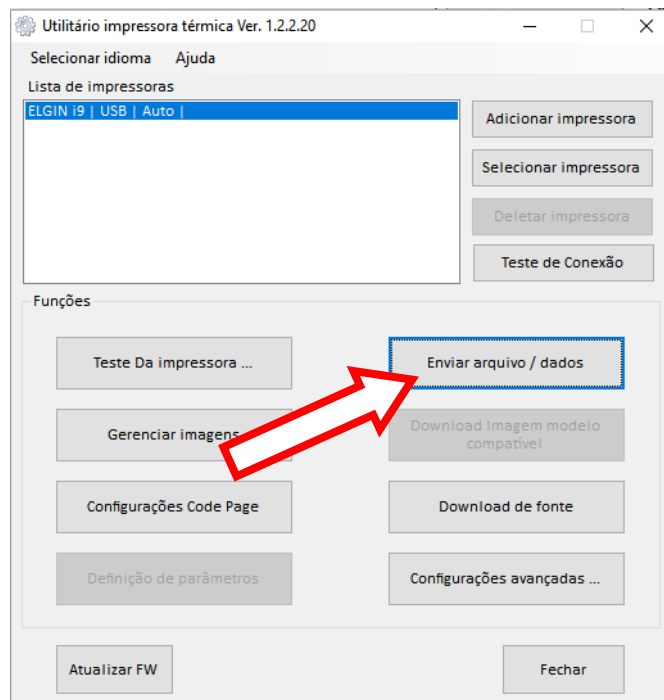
Utilitário impressora térmica Ver. 1.2.2.20

Selecionar idioma Ajuda

Lista de impressoras

ELGIN i9 | USB | Auto |

Adicionar impressora

Selecionar impressora

Deletar impressora

Teste de Conexão

Funções

Teste Da impressora ...

Enviar arquivo / dados

Gerenciar imagens

Download Imagem modelo compatível

Configurações Code Page

Download de fonte

Definição de parâmetros

Configurações avançadas ...

Atualizar FW

Fechar